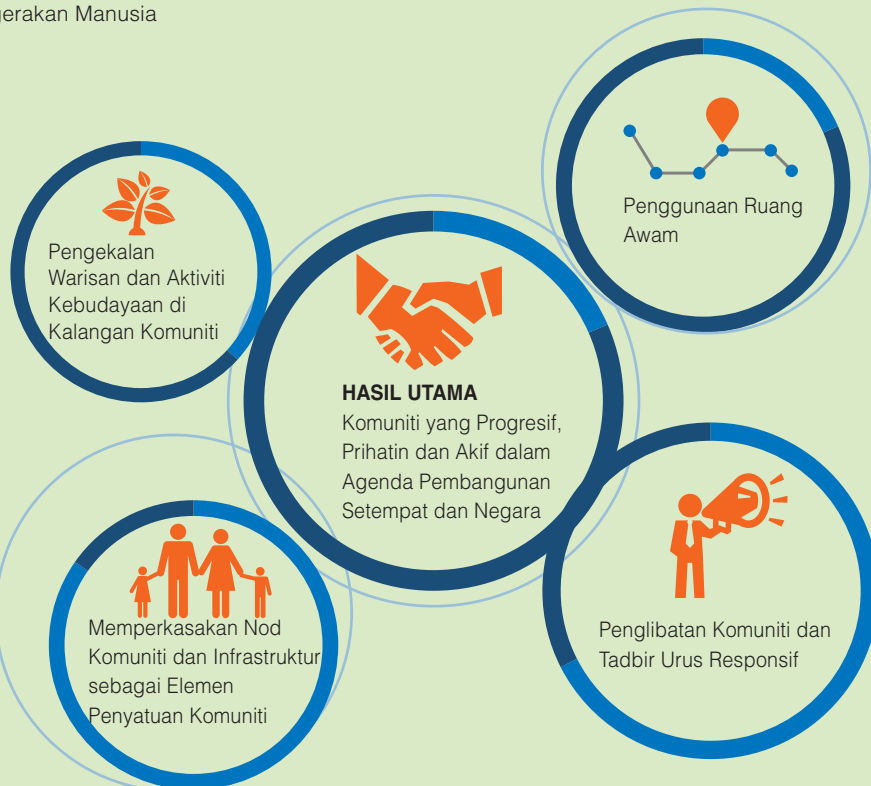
gerakan Manusia

Pengekalan Warisan dan Aktiviti Kebudayaan di Kalangan Komuniti

Penggunaan Ruang Awam

HASIL UTAMA
Komuniti yang Progresif, Prihatin dan Akif dalam Agenda Pembangunan Setempat dan Negara

Memperkasakan Nod Komuniti dan Infrastruktur sebagai Elemen Penyatuan Komuniti

Penglibatan Komuniti dan Tadbir Urus Responsif